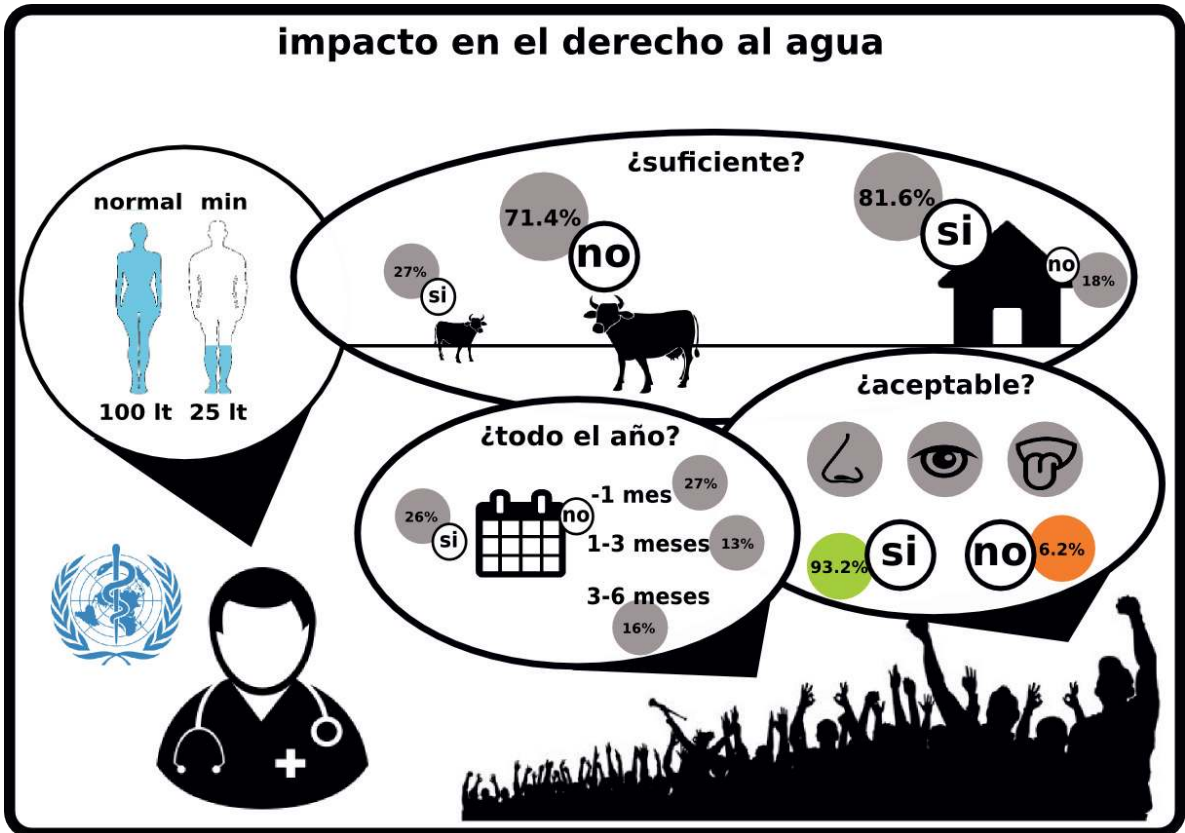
impacto en el derecho al agua

normal min

100 lt 25 lt

¿suficiente?

27%
si

71.4%
no

81.6%
si

no
18%

¿aceptable?

93.2% si

no 6.2%

¿todo el año?

26%
si

no

-1 mes 27%

1-3 meses 13%

3-6 meses
16%